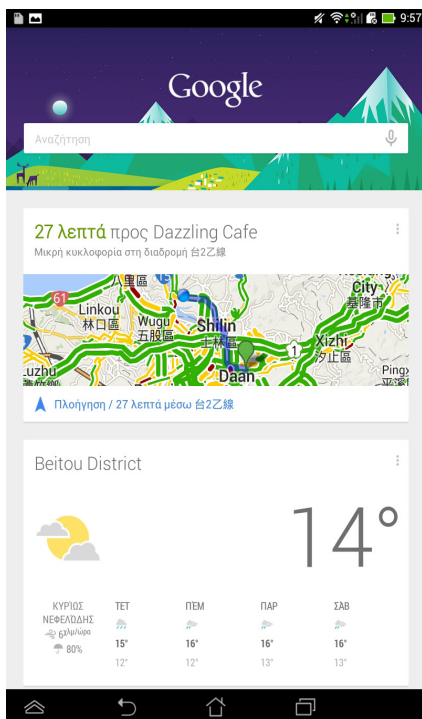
9:57

Google

Αναζήτηση

27 λεπτά προς Dazzling Cafe
Μικρή κυκλοφορία στη διαδρομή 台2乙線

里區
61
Linkou
林口區
Wugu
五股區
Shilin
士林區
City
基隆市
1
Xizhi
汐止區
Luzhu
Daan
Ping
平溪

Πλοήγηση / 27 λεπτά μέσω 台2乙線

Beitou District

14°

ΚΥΡΙΩΣ ΝΕΦΕΛΩΔΗΣ
6χλμ/ώρα
80%

| ΤΕΤ | ΠΕΜ | ΠΑΡ | ΣΑΒ |
|---|---|---|---|
| 15° | 16° | 16° | 16° |
| 12° | 12° | 13° | 13° |